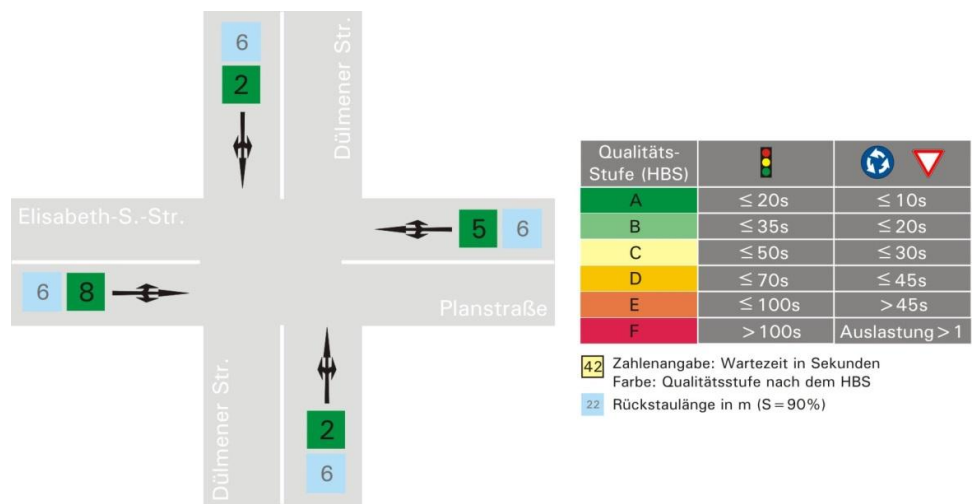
6
2
Dülmener Str.
Elisabeth-S.-Str.
5 6
6 8
Planstraße
Dülmener Str.
2
6

| Qualitäts-Stufe (HBS) | | |
|---|---|---|
| A | $\leq 20s$ | $\leq 10s$ |
| B | $\leq 35s$ | $\leq 20s$ |
| C | $\leq 50s$ | $\leq 30s$ |
| D | $\leq 70s$ | $\leq 45s$ |
| E | $\leq 100s$ | $> 45s$ |
| F | $> 100s$ | Auslastung $> 1$ |

42 Zahlenangabe: Wartezeit in Sekunden
Farbe: Qualitätsstufe nach dem HBS
22 Rückstaulänge in m (S = 90%)